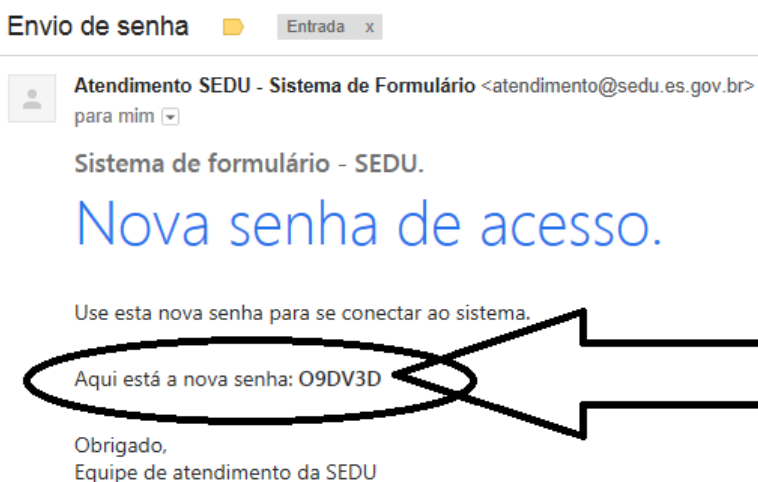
Envio de senha Entrada x

Atendimento SEDU - Sistema de Formulário <atendimento@sedu.es.gov.br>
para mim

Sistema de formulário - SEDU.

Nova senha de acesso.

Use esta nova senha para se conectar ao sistema.

Aqui está a nova senha: O9DV3D

Obrigado,
Equipe de atendimento da SEDU